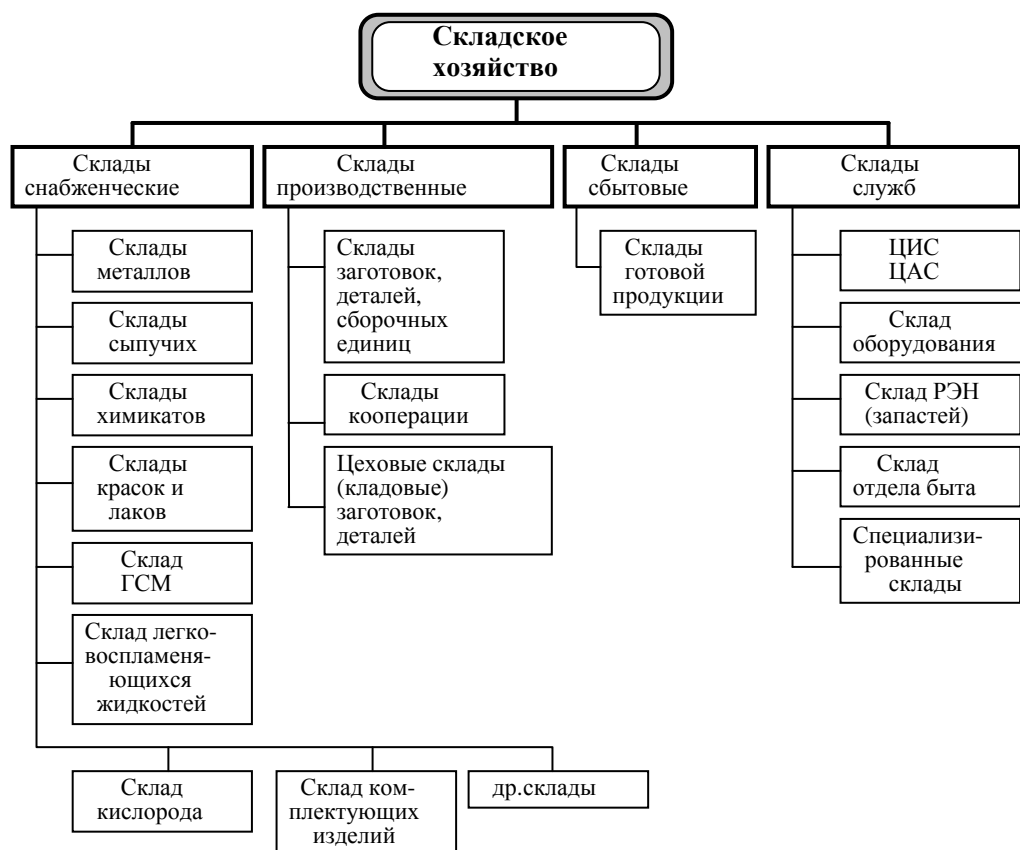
Складское хозяйство

Склады снабженческие

Склады металлов

Склады сыпучих

Склады химикатов

Склады красок и лаков

Склад ГСМ

Склад легковоспламеняющихся жидкостей

Склады производственные

Склады заготовок, деталей, сборочных единиц

Склады кооперации

Цеховые склады (кладовые) заготовок, деталей

Склады сбытовые

Склады готовой продукции

Склады служб

ЦИС ЦАС

Склад оборудования

Склад РЭН (запастей)

Склад отдела быта

Специализированные склады

Склад кислорода

Склад комплектующих изделий

др.склады